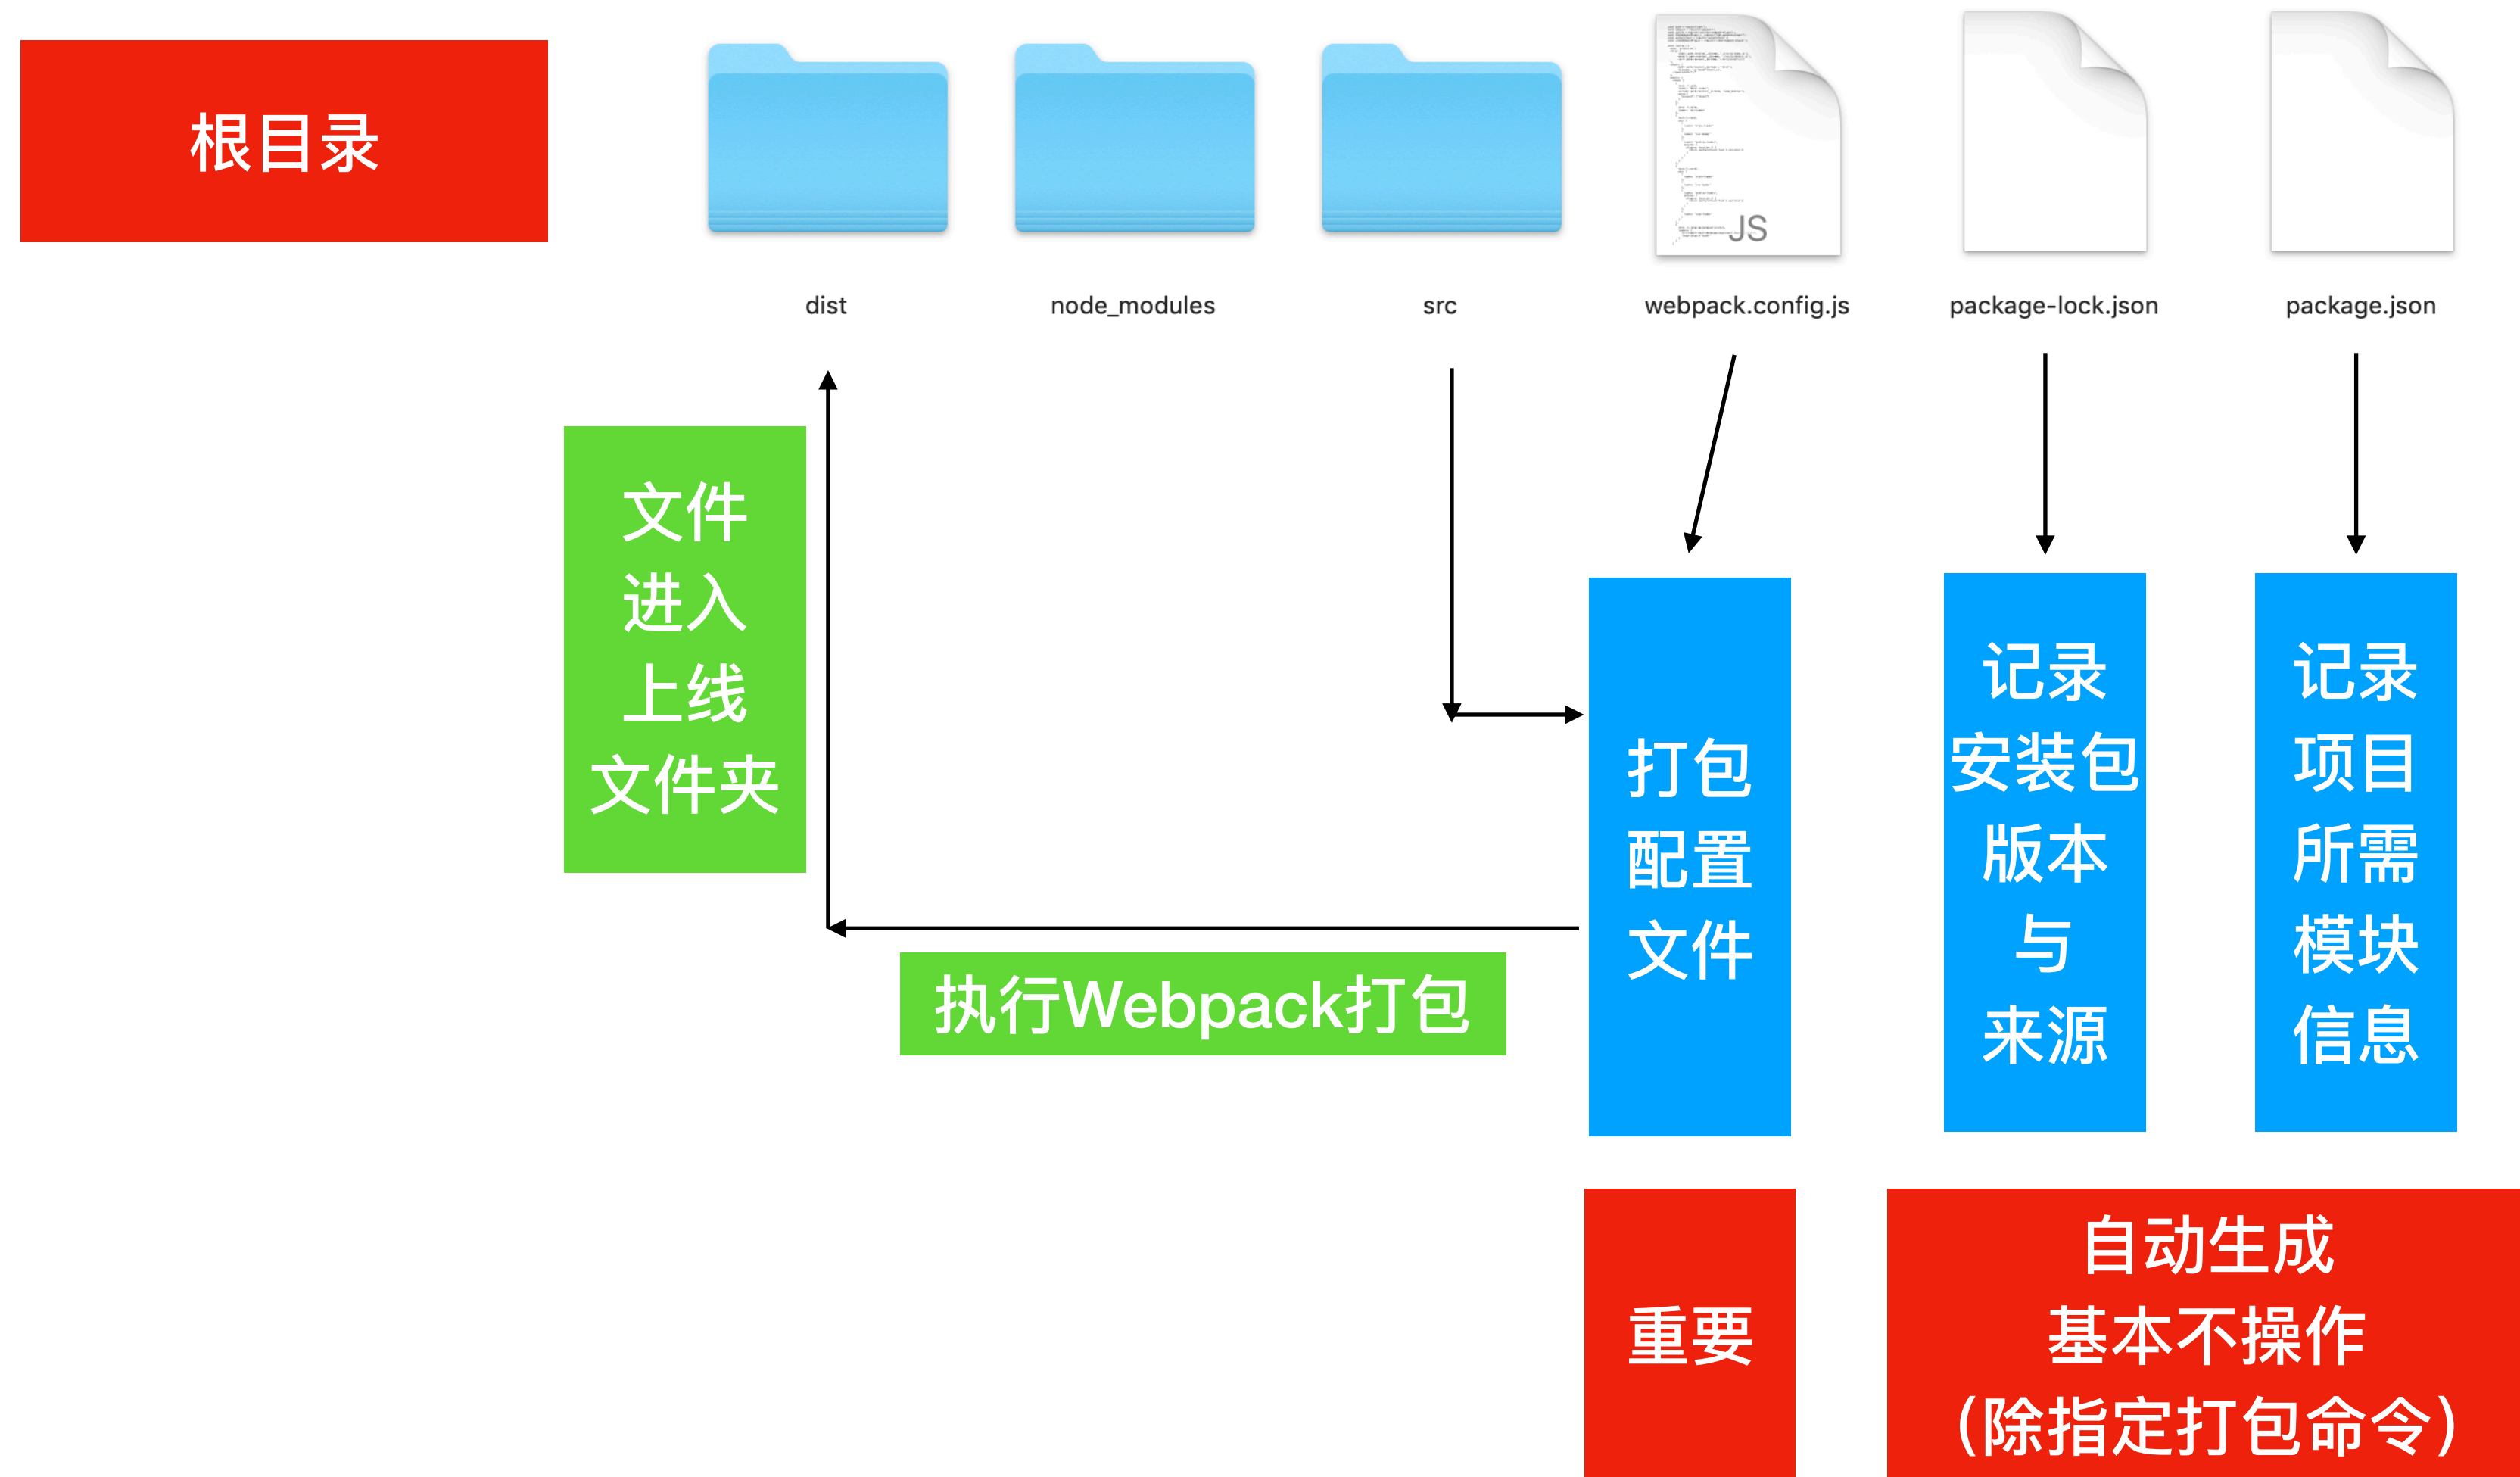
根目录

dist

node_modules

src

JS

webpack.config.js

package-lock.json

package.json

文件进入上线文件夹

打包配置文件

记录安装包版本与来源

记录项目所需模块信息

执行Webpack打包

重要

自动生成基本不操作（除指定打包命令）